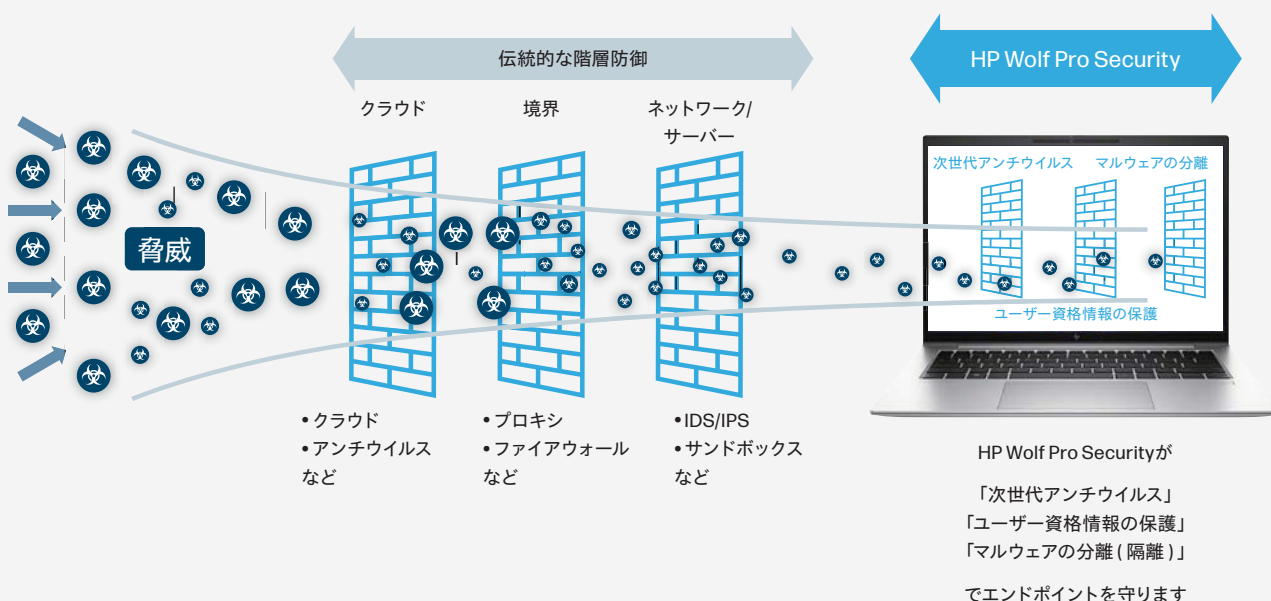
伝統的な階層防御

HP Wolf Pro Security

クラウド

境界

ネットワーク/サーバー

脅威

次世代アンチウイルス

マルウェアの分離

ユーザー資格情報の保護

• クラウド
• アンチウイルス
など

• プロキシ
• ファイアウォール
など

• IDS/IPS
• サンドボックス
など

HP Wolf Pro Securityが

「次世代アンチウイルス」
「ユーザー資格情報の保護」
「マルウェアの分離 ( 隔離 ) 」

でエンドポイントを守ります